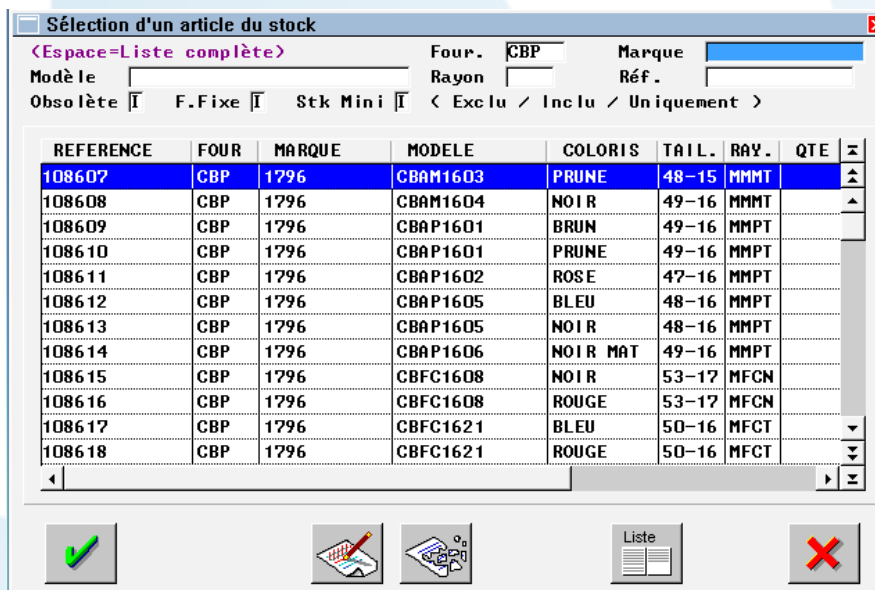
Sélection d'un article du stock

(Espace=Liste complète) Four. CBP Marque
Modèle Rayon Réf.
Obsolète I F.Fixe I Stk Mini I ( Exclu / Inclu / Uniquement )

| REFERENCE | FOUR | MARQUE | MODELE | COLORIS | TAIL. | RAY. | QTE |
|---|---|---|---|---|---|---|---|
| 108607 | CBP | 1796 | CBAM1603 | PRUNE | 48-15 | MMMT | |
| 108608 | CBP | 1796 | CBAM1604 | NOIR | 49-16 | MMMT | |
| 108609 | CBP | 1796 | CBAP1601 | BRUN | 49-16 | MMPT | |
| 108610 | CBP | 1796 | CBAP1601 | PRUNE | 49-16 | MMPT | |
| 108611 | CBP | 1796 | CBAP1602 | ROSE | 47-16 | MMPT | |
| 108612 | CBP | 1796 | CBAP1605 | BLEU | 48-16 | MMPT | |
| 108613 | CBP | 1796 | CBAP1605 | NOIR | 48-16 | MMPT | |
| 108614 | CBP | 1796 | CBAP1606 | NOIR MAT | 49-16 | MMPT | |
| 108615 | CBP | 1796 | CBFC1608 | NOIR | 53-17 | MFCN | |
| 108616 | CBP | 1796 | CBFC1608 | ROUGE | 53-17 | MFCN | |
| 108617 | CBP | 1796 | CBFC1621 | BLEU | 50-16 | MFCT | |
| 108618 | CBP | 1796 | CBFC1621 | ROUGE | 50-16 | MFCT | |

Liste